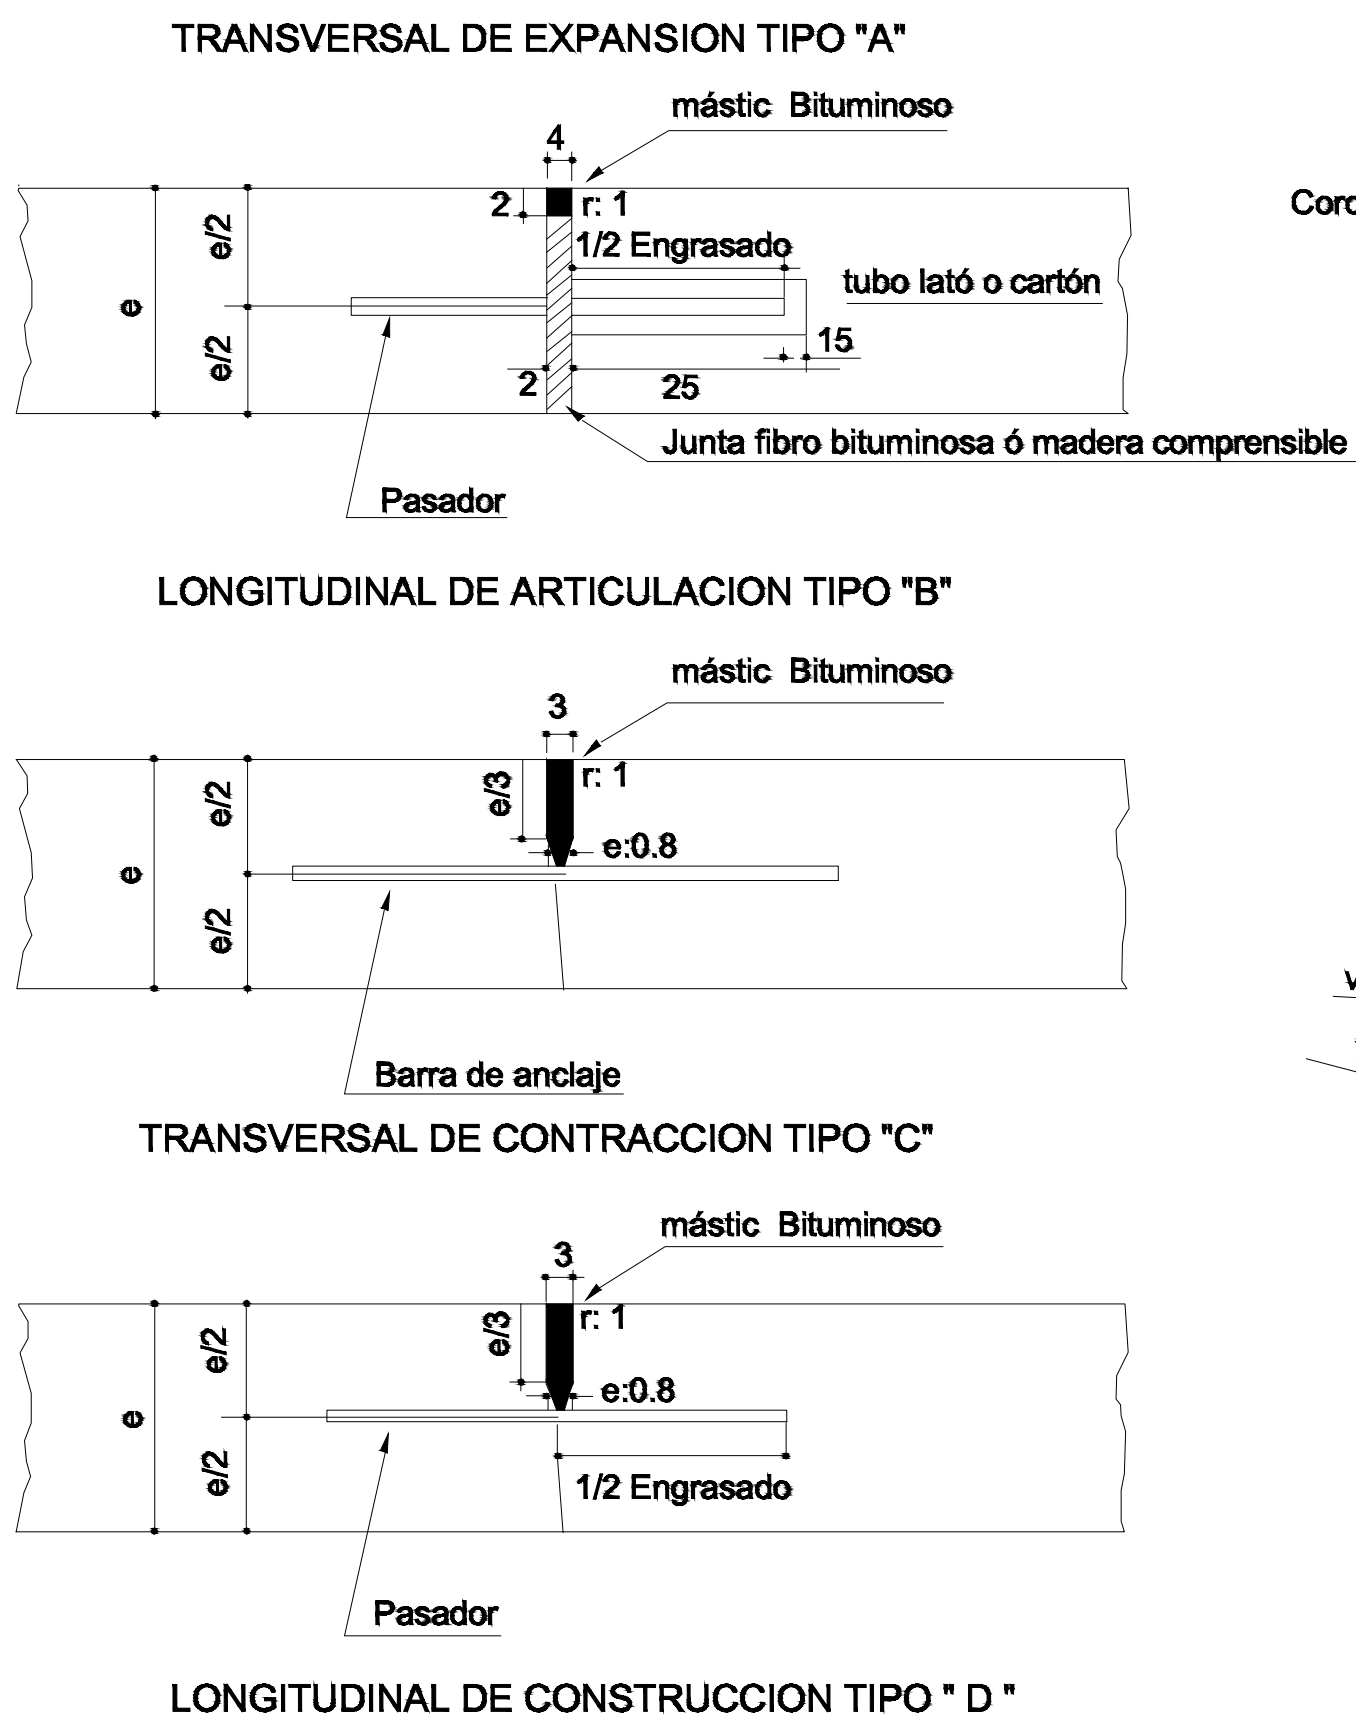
TRANSVERSAL DE EXPANSION TIPO "A"

mástic Bituminoso

4

2

r: 1

1/2 Engrasado

tubo lató o cartón

e/2

e

e/2

15

2

25

Junta fibro bituminosa ó madera comprensible

Pasador

Corc

LONGITUDINAL DE ARTICULACION TIPO "B"

mástic Bituminoso

3

r: 1

e/3

e/2

e

e:0.8

e/2

Barra de anclaje

V

TRANSVERSAL DE CONTRACCION TIPO "C"

mástic Bituminoso

3

r: 1

e/3

e/2

e

e:0.8

e/2

1/2 Engrasado

Pasador

LONGITUDINAL DE CONSTRUCCION TIPO " D "